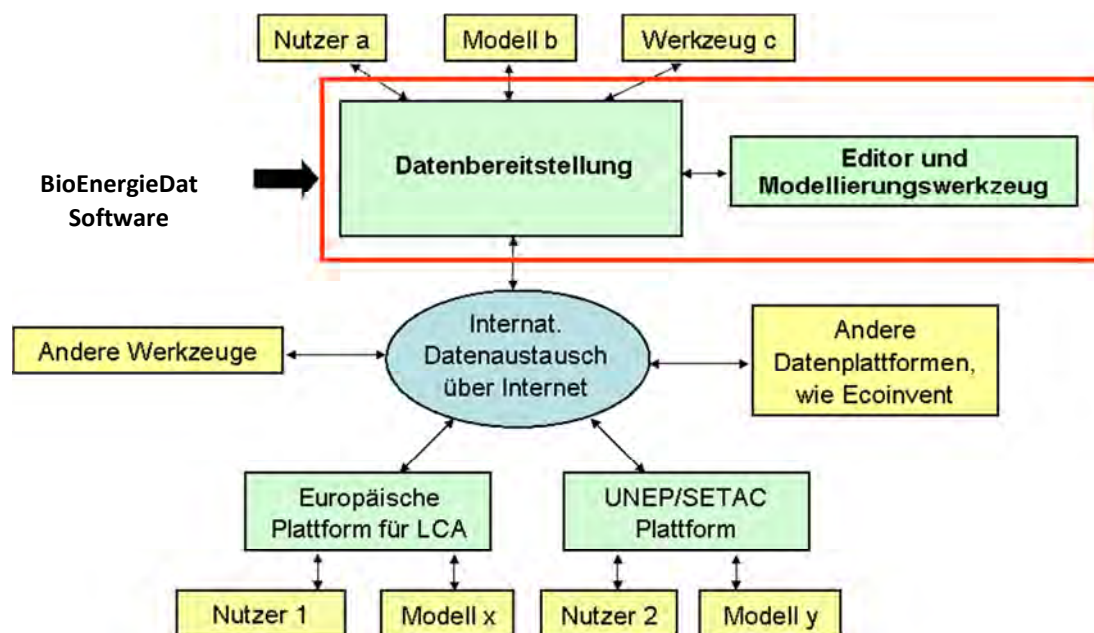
Nutzer a

Modell b

Werkzeug c

BioEnergieDat Software

Datenbereitstellung

Editor und Modellierungswerkzeug

Andere Werkzeuge

Internat. Datenaustausch über Internet

Andere Datenplattformen, wie Ecoinvent

Europäische Plattform für LCA

UNEP/SETAC Plattform

Nutzer 1

Modell x

Nutzer 2

Modell y